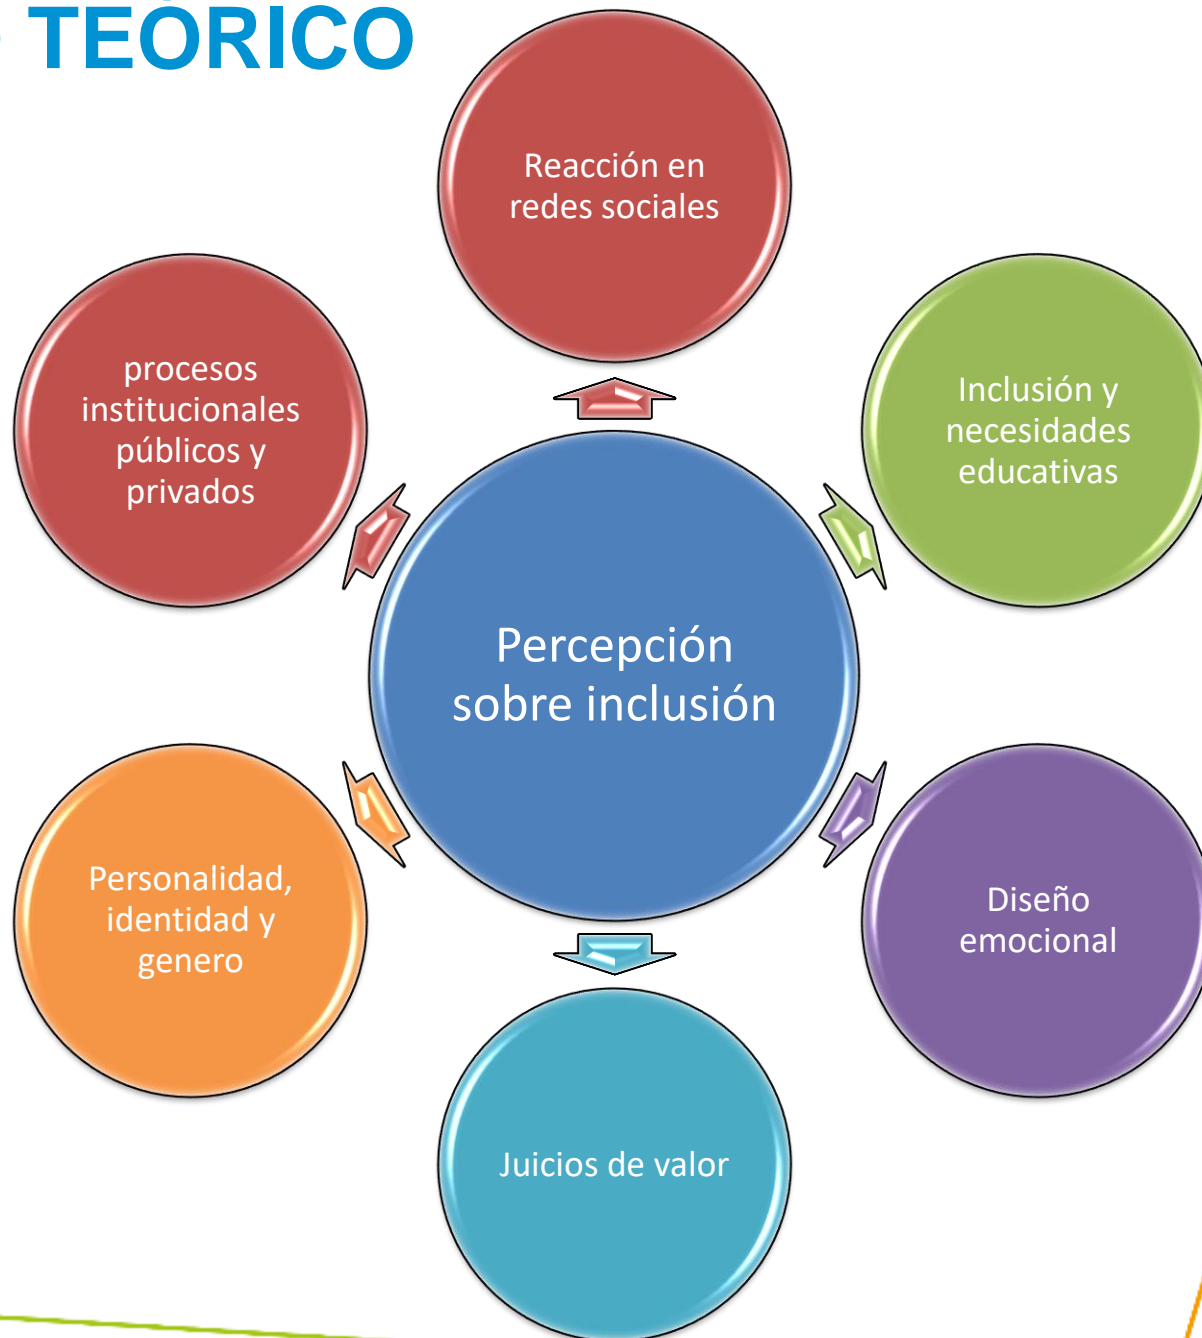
TEÓRICO

Reacción en redes sociales

procesos institucionales públicos y privados

Inclusión y necesidades educativas

Percepción sobre inclusión

Personalidad, identidad y genero

Diseño emocional

Juicios de valor